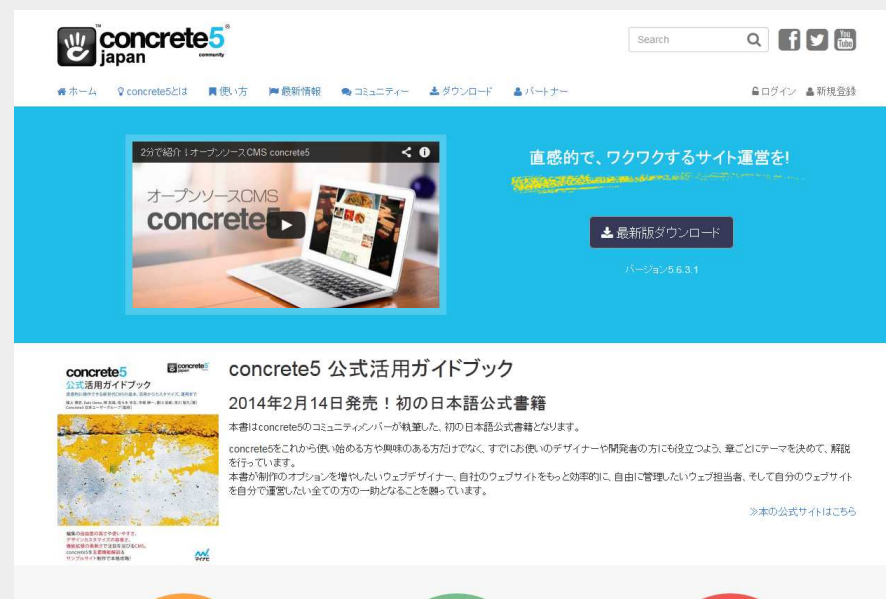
concrete5 japan community

Search

ホーム concrete5とは 使い方 最新情報 コミュニティー ダウンロード パートナー

ログイン 新規登録

2分で紹介！オープンソースCMS concrete5

オープンソースCMS concrete5

直感的で、ワクワクするサイト運営を!

最新版ダウンロード

バージョン5.6.3.1

concrete5 公式活用ガイドブック

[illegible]

concrete5 公式活用ガイドブック

2014年2月14日発売！初の日本語公式書籍

本書はconcrete5のコミュニティメンバーが執筆した、初の日本語公式書籍となります。

concrete5をこれから使い始める方や興味のある方だけでなく、すでにお使いのデザイナーや開発者の方にも役立つよう、章ごとにテーマを決めて、解説を行っています。
本書が制作のオプションを増やしたいウェブデザイナー、自社のウェブサイトをもっと効率的に、自由に管理したいウェブ担当者、そして自分のウェブサイトを自分で運営したい全ての方の一助となることを願っています。

»本の公式サイトはこちら

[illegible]